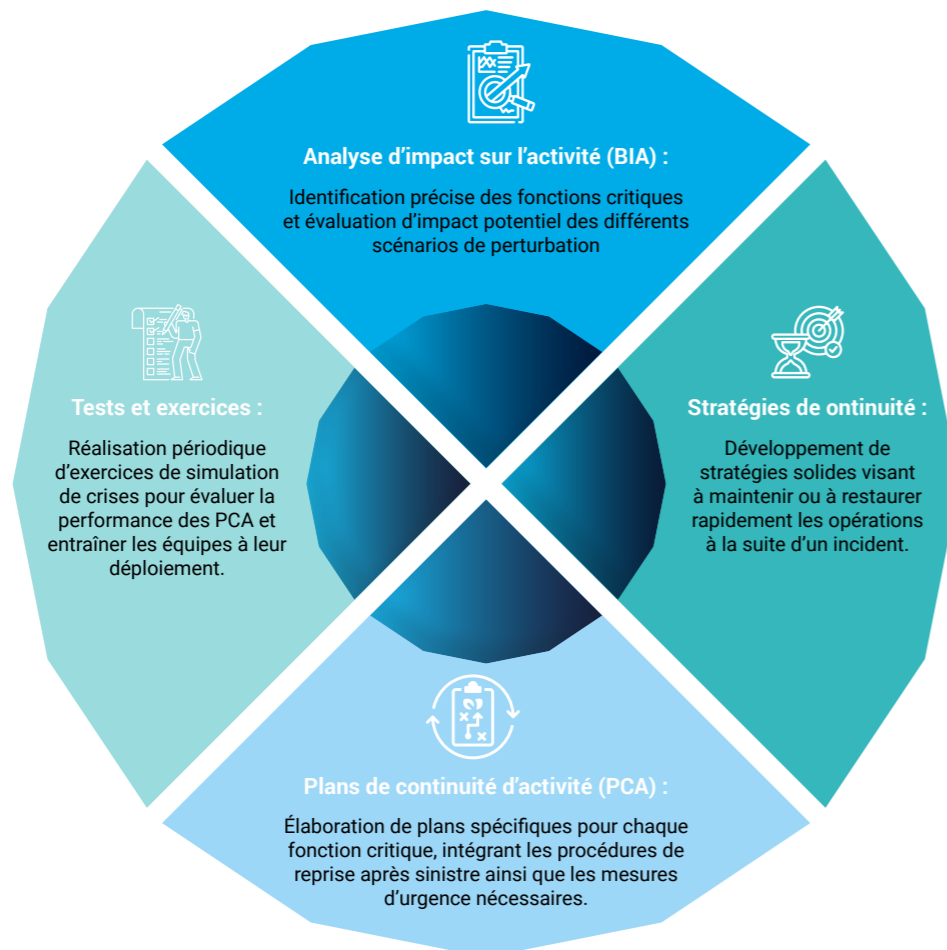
Analyse d’impact sur l’activité (BIA) :

Identification précise des fonctions critiques et évaluation d’impact potentiel des différents scénarios de perturbation

Stratégies de ontinuité :

Développement de stratégies solides visant à maintenir ou à restaurer rapidement les opérations à la suite d’un incident.

Plans de continuité d’activité (PCA) :

Élaboration de plans spécifiques pour chaque fonction critique, intégrant les procédures de reprise après sinistre ainsi que les mesures d’urgence nécessaires.

Tests et exercices :

Réalisation périodique d’exercices de simulation de crises pour évaluer la performance des PCA et entraîner les équipes à leur déploiement.